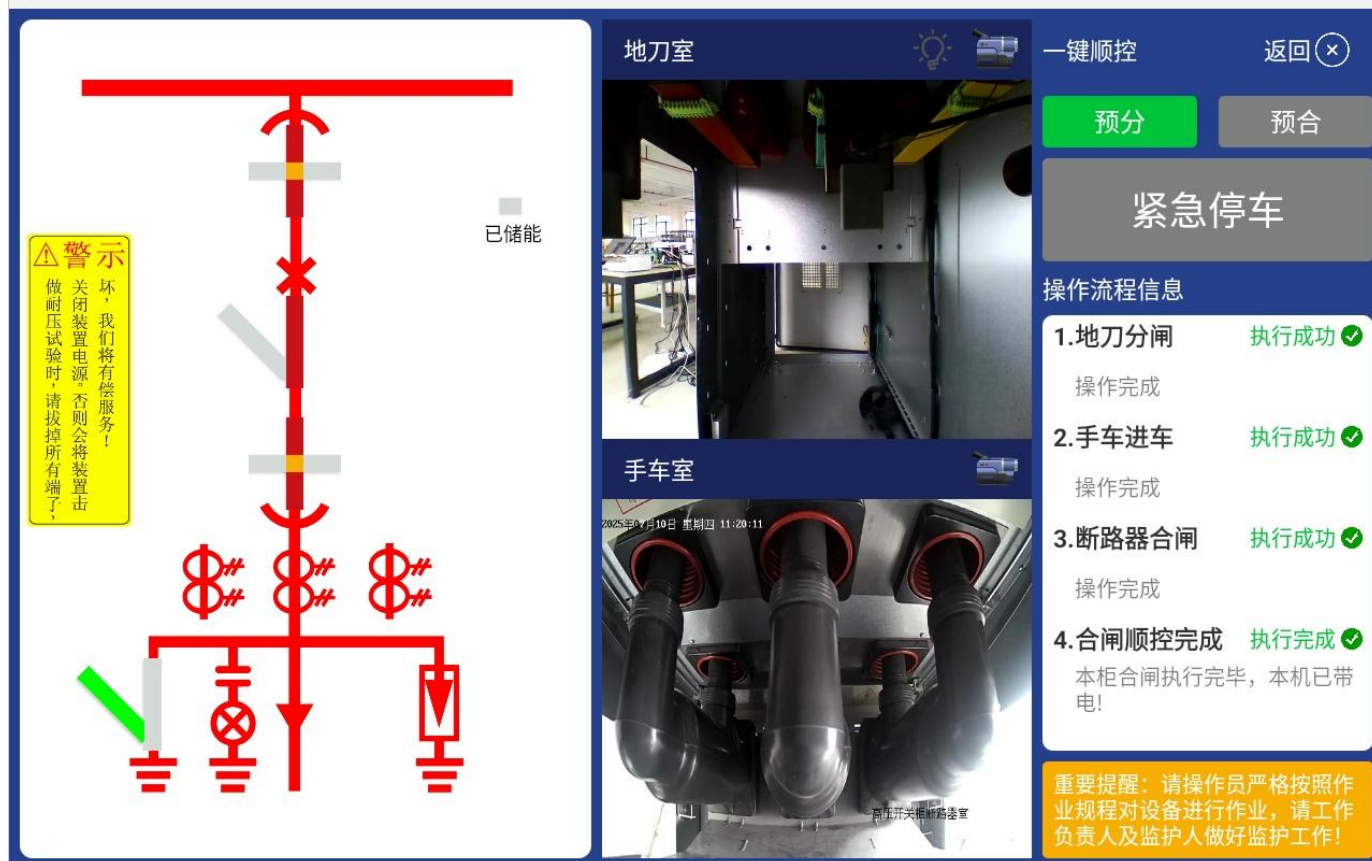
⚠警示
做耐压试验时，请拔掉所有端子，关闭装置电源。否则会将装置击坏，我们将有偿服务！

已储能

地刀室

手车室

2025年07月10日 星期四 11:20:11

高压开关柜断路器室

一键顺控
返回 ×
预分
预合
紧急停车
操作流程信息
1.地刀分闸 执行成功
操作完成
2.手车进车 执行成功
操作完成
3.断路器合闸 执行成功
操作完成
4.合闸顺控完成 执行完成
本柜合闸执行完毕，本机已带电!

重要提醒：请操作员严格按照作业规程对设备进行作业，请工作负责人及监护人做好监护工作!